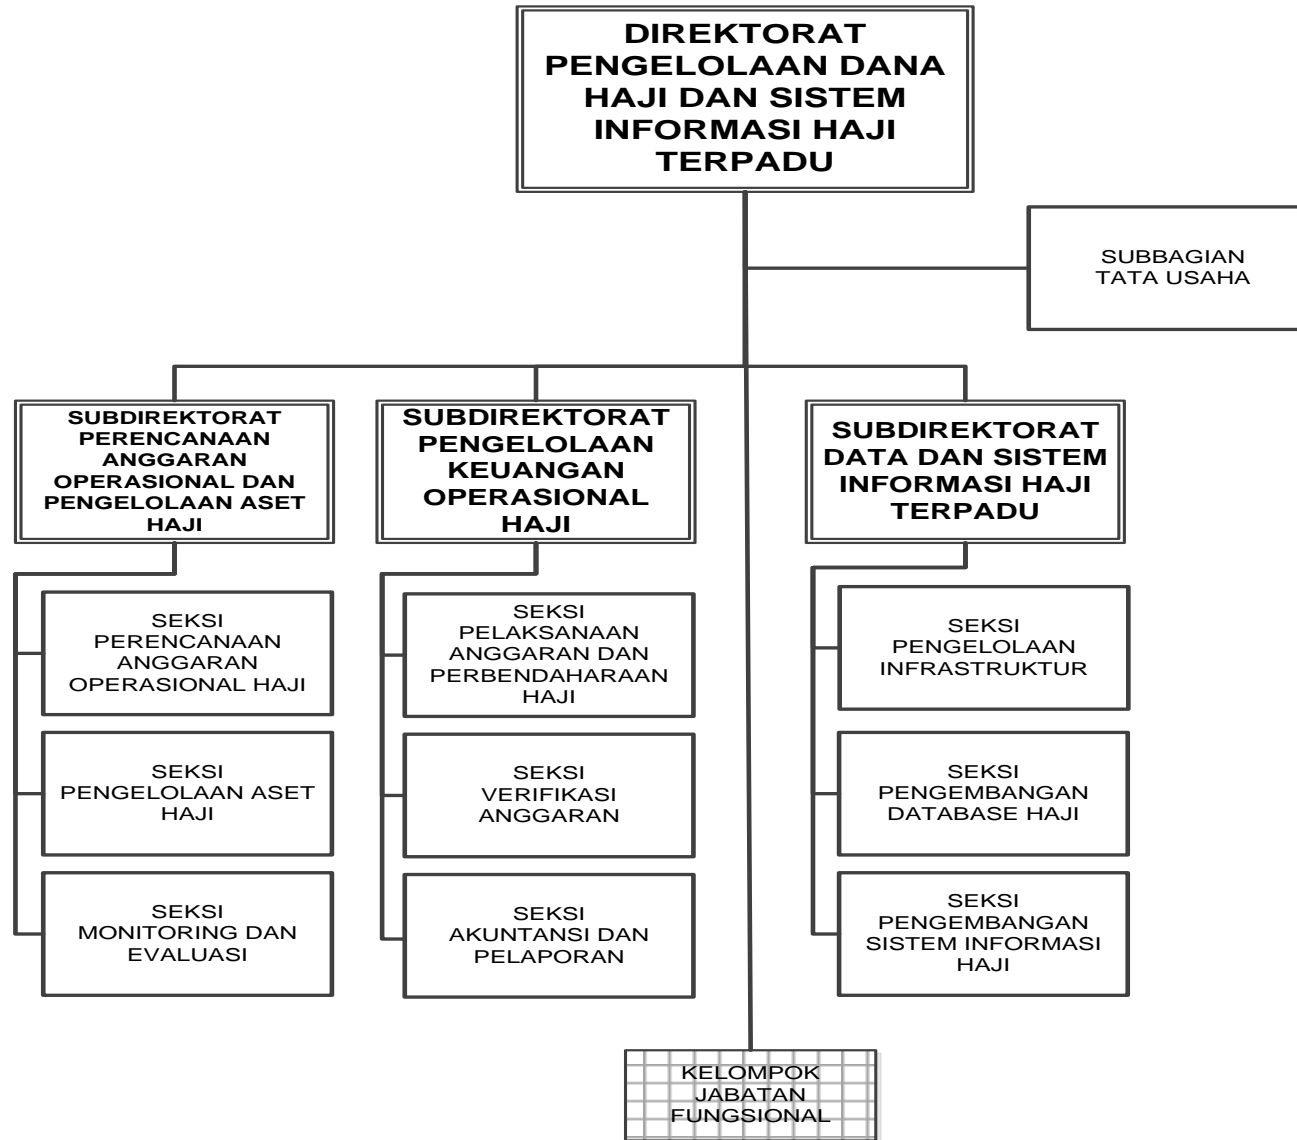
DIREKTORAT PENGELOLAAN DANA HAJI DAN SISTEM INFORMASI HAJI TERPADU

SUBBAGIAN TATA USAHA

SUBDIREKTORAT PERENCANAAN ANGGARAN OPERASIONAL DAN PENGELOLAAN ASET HAJI

SEKSI PERENCANAAN ANGGARAN OPERASIONAL HAJI

SEKSI PENGELOLAAN ASET HAJI

SEKSI MONITORING DAN EVALUASI

SUBDIREKTORAT PENGELOLAAN KEUANGAN OPERASIONAL HAJI

SEKSI PELAKSANAAN ANGGARAN DAN PERBENDAHARAAN HAJI

SEKSI VERIFIKASI ANGGARAN

SEKSI AKUNTANSI DAN PELAPORAN

SUBDIREKTORAT DATA DAN SISTEM INFORMASI HAJI TERPADU

SEKSI PENGELOLAAN INFRASTRUKTUR

SEKSI PENGEMBANGAN DATABASE HAJI

SEKSI PENGEMBANGAN SISTEM INFORMASI HAJI

KELOMPOK JABATAN FUNGSIONAL